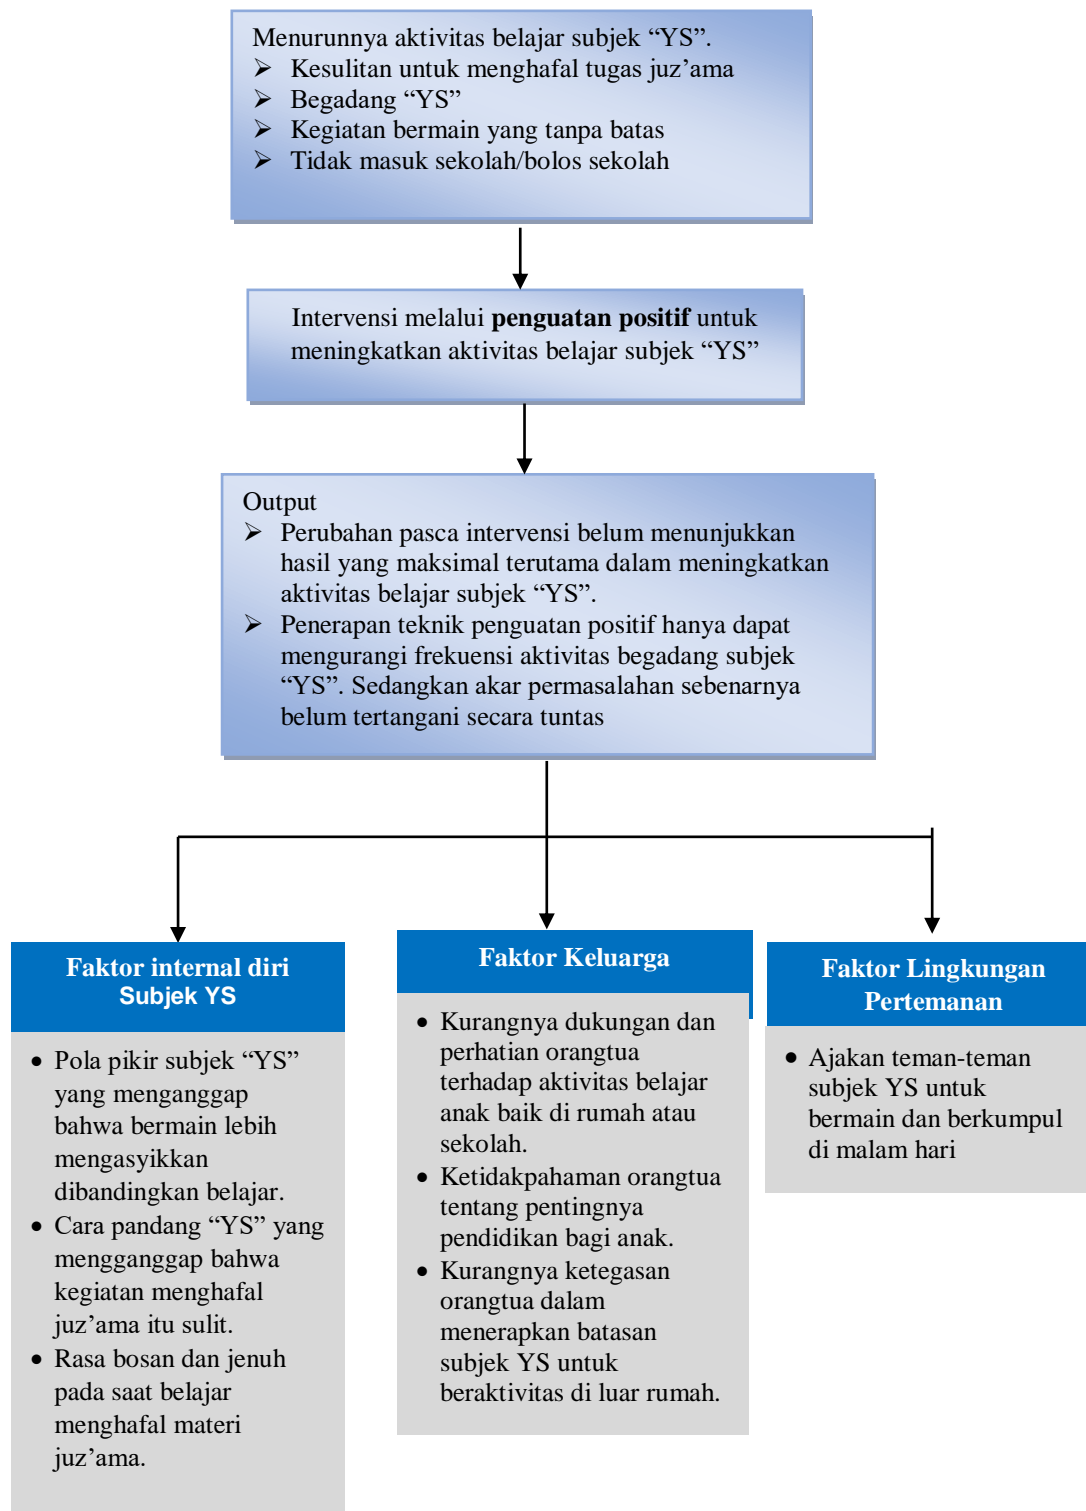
Menurunnya aktivitas belajar subjek “YS”.
- Kesulitan untuk menghafal tugas juz’ama
- Begadang “YS”
- Kegiatan bermain yang tanpa batas
- Tidak masuk sekolah/bolos sekolah

Intervensi melalui **penguatan positif** untuk meningkatkan aktivitas belajar subjek “YS”

Output
- Perubahan pasca intervensi belum menunjukkan hasil yang maksimal terutama dalam meningkatkan aktivitas belajar subjek “YS”.
- Penerapan teknik penguatan positif hanya dapat mengurangi frekuensi aktivitas begadang subjek “YS”. Sedangkan akar permasalahan sebenarnya belum tertangani secara tuntas

Faktor internal diri Subjek YS
- Pola pikir subjek “YS” yang menganggap bahwa bermain lebih mengasyikkan dibandingkan belajar.
- Cara pandang “YS” yang mengganggap bahwa kegiatan menghafal juz’ama itu sulit.
- Rasa bosan dan jenuh pada saat belajar menghafal materi juz’ama.

Faktor Keluarga
- Kurangnya dukungan dan perhatian orangtua terhadap aktivitas belajar anak baik di rumah atau sekolah.
- Ketidakpahaman orangtua tentang pentingnya pendidikan bagi anak.
- Kurangnya ketegasan orangtua dalam menerapkan batasan subjek YS untuk beraktivitas di luar rumah.

Faktor Lingkungan Pertemanan
- Ajakan teman-teman subjek YS untuk bermain dan berkumpul di malam hari